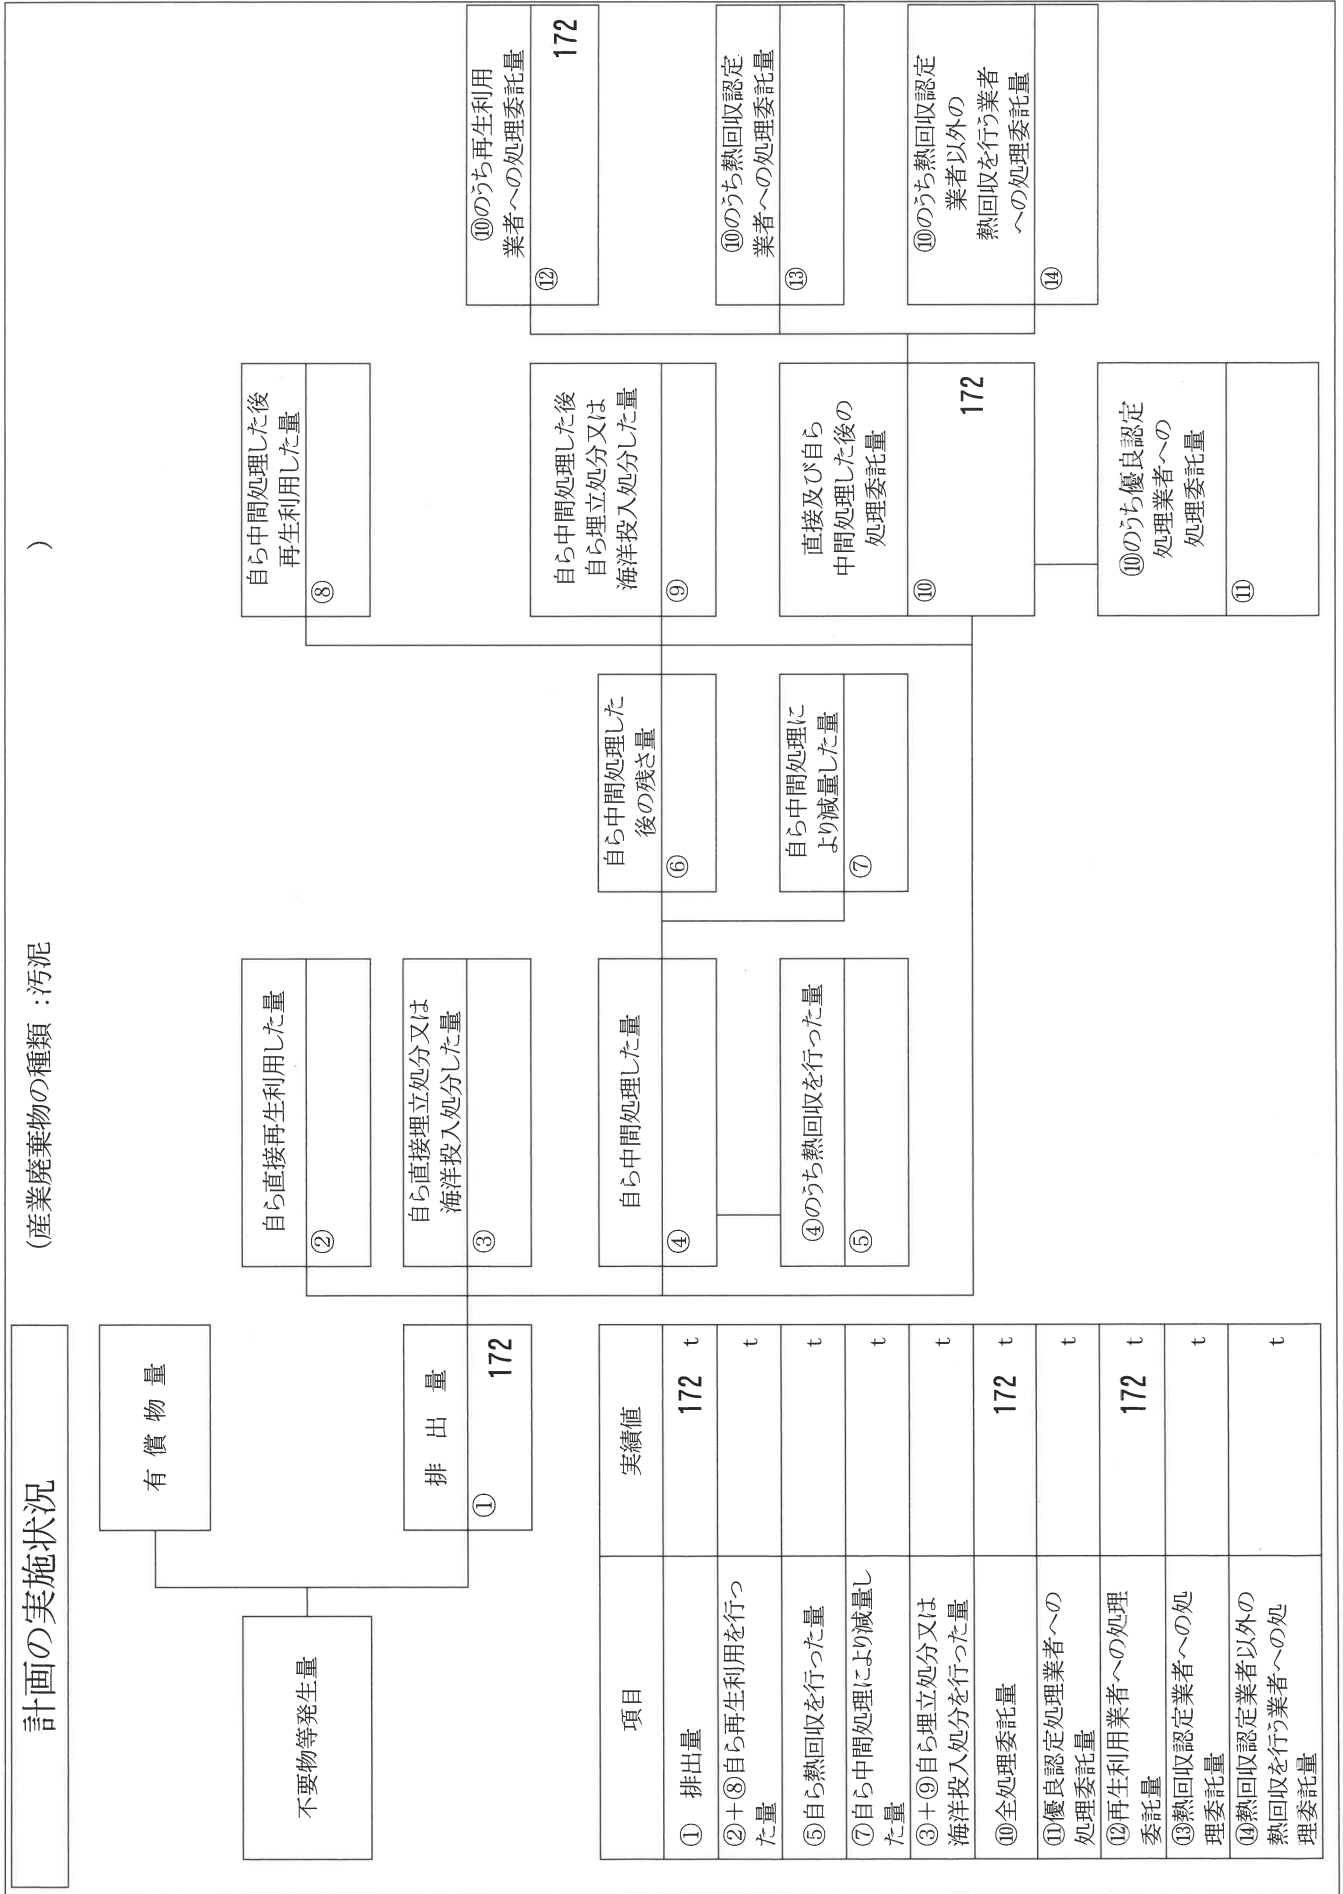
計画の実施状況

(産業廃棄物の種類 :汚泥 )

不要物等発生量

有 償 物 量

排 出 量
① 172

自ら直接再生利用した量
②

自ら直接埋立処分又は海洋投入処分した量
③

自ら中間処理した量
④

④のうち熱回収を行った量
⑤

自ら中間処理した後の残さ量
⑥

自ら中間処理により減量した量
⑦

自ら中間処理した後再生利用した量
⑧

自ら中間処理した後自ら埋立処分又は海洋投入処分した量
⑨

直接及び自ら中間処理した後の処理委託量
⑩ 172

⑩のうち優良認定処理業者への処理委託量
⑪

⑩のうち再生利用業者への処理委託量
⑫ 172

⑩のうち熱回収認定業者への処理委託量
⑬

⑩のうち熱回収認定業者以外の熱回収を行う業者への処理委託量
⑭

| 項目 | 実績値 |
|---|---|
| ① 排出量 | 172 t |
| ②+⑧自ら再生利用を行った量 | t |
| ⑤自ら熱回収を行った量 | t |
| ⑦自ら中間処理により減量した量 | t |
| ③+⑨自ら埋立処分又は海洋投入処分を行った量 | t |
| ⑩全処理委託量 | 172 t |
| ⑪優良認定処理業者への処理委託量 | t |
| ⑫再生利用業者への処理委託量 | 172 t |
| ⑬熱回収認定業者への処理委託量 | t |
| ⑭熱回収認定業者以外の熱回収を行う業者への処理委託量 | t |